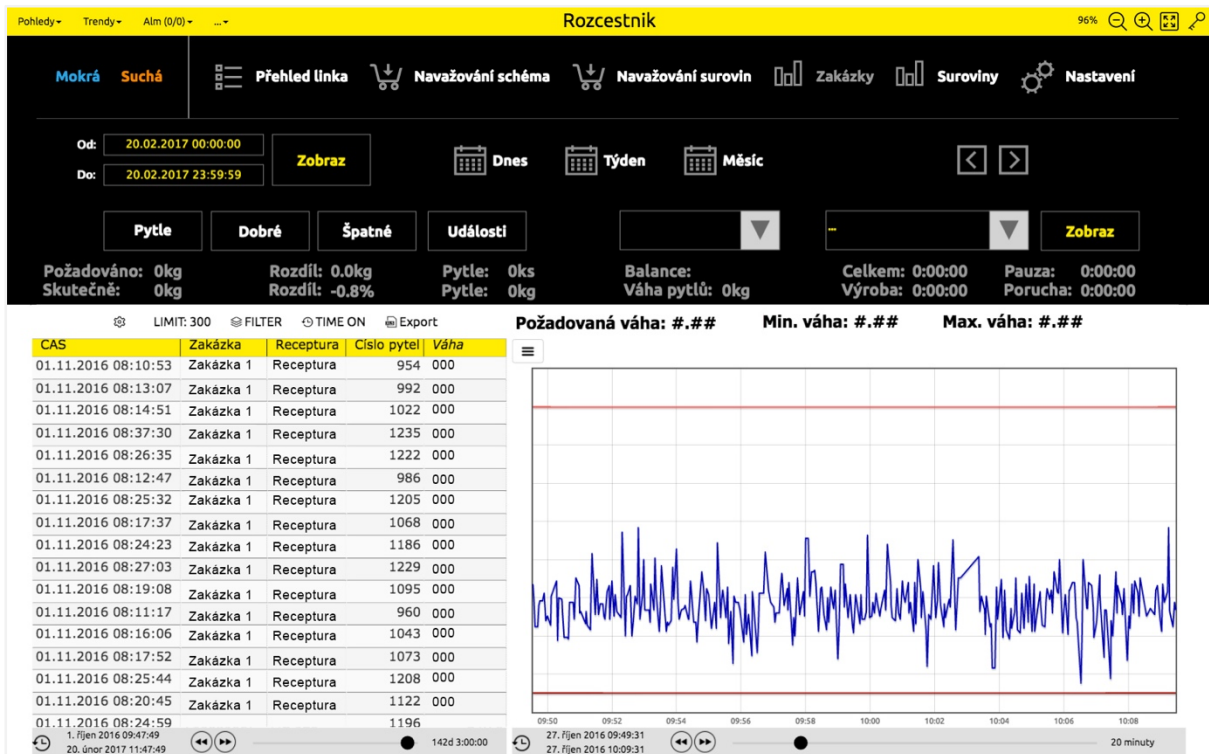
Pohledy▾ Trendy▾ Alm (0/0)▾ ...▾

Rozcestnik

96%

Mokrá Suchá

Přehled linka Navažování schéma Navažování surovin Zakázky Suroviny Nastavení

Od: 20.02.2017 00:00:00
Do: 20.02.2017 23:59:59

Zobraz

Dnes Týden Měsíc

Pytle Dobré Špatné Události

--

Zobraz

Požadováno: 0kg
Skutečně: 0kg
Rozdíl: 0.0kg
Rozdíl: -0.8%
Pytle: 0ks
Pytle: 0kg
Balance:
Váha pytlů: 0kg
Celkem: 0:00:00
Výroba: 0:00:00
Pauza: 0:00:00
Porucha: 0:00:00

LIMIT: 300 FILTER TIME ON Export

Požadovaná váha: #.## Min. váha: #.## Max. váha: #.##

| CAS | Zakázka | Receptura | Cislo pytel | Váha |
|---|---|---|---|---|
| 01.11.2016 08:10:53 | Zakázka 1 | Receptura | 954 | 000 |
| 01.11.2016 08:13:07 | Zakázka 1 | Receptura | 992 | 000 |
| 01.11.2016 08:14:51 | Zakázka 1 | Receptura | 1022 | 000 |
| 01.11.2016 08:37:30 | Zakázka 1 | Receptura | 1235 | 000 |
| 01.11.2016 08:26:35 | Zakázka 1 | Receptura | 1222 | 000 |
| 01.11.2016 08:12:47 | Zakázka 1 | Receptura | 986 | 000 |
| 01.11.2016 08:25:32 | Zakázka 1 | Receptura | 1205 | 000 |
| 01.11.2016 08:17:37 | Zakázka 1 | Receptura | 1068 | 000 |
| 01.11.2016 08:24:23 | Zakázka 1 | Receptura | 1186 | 000 |
| 01.11.2016 08:27:03 | Zakázka 1 | Receptura | 1229 | 000 |
| 01.11.2016 08:19:08 | Zakázka 1 | Receptura | 1095 | 000 |
| 01.11.2016 08:11:17 | Zakázka 1 | Receptura | 960 | 000 |
| 01.11.2016 08:16:06 | Zakázka 1 | Receptura | 1043 | 000 |
| 01.11.2016 08:17:52 | Zakázka 1 | Receptura | 1073 | 000 |
| 01.11.2016 08:25:44 | Zakázka 1 | Receptura | 1208 | 000 |
| 01.11.2016 08:20:45 | Zakázka 1 | Receptura | 1122 | 000 |
| 01.11.2016 08:24:59 | | | 1196 | |

09:50 09:52 09:54 09:56 09:58 10:00 10:02 10:04 10:06 10:08

1. říjen 2016 09:47:49
20. únor 2017 11:47:49
142d 3:00:00

27. říjen 2016 09:49:31
27. říjen 2016 10:09:31
20 minuty